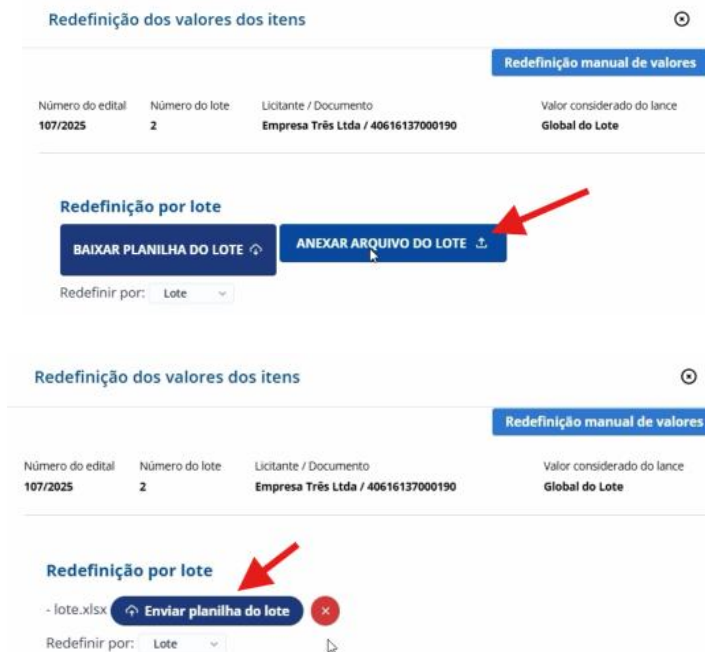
Redefinição dos valores dos itens

Redefinição manual de valores

| Número do edital | Número do lote | Licitante / Documento | Valor considerado do lance |
|---|---|---|---|
| 107/2025 | 2 | Empresa Três Ltda / 40616137000190 | Global do Lote |

Redefinição por lote

BAIXAR PLANILHA DO LOTE

ANEXAR ARQUIVO DO LOTE

Redefinir por: Lote

Redefinição dos valores dos itens

Redefinição manual de valores

| Número do edital | Número do lote | Licitante / Documento | Valor considerado do lance |
|---|---|---|---|
| 107/2025 | 2 | Empresa Três Ltda / 40616137000190 | Global do Lote |

Redefinição por lote

- lote.xlsx Enviar planilha do lote ×

Redefinir por: Lote